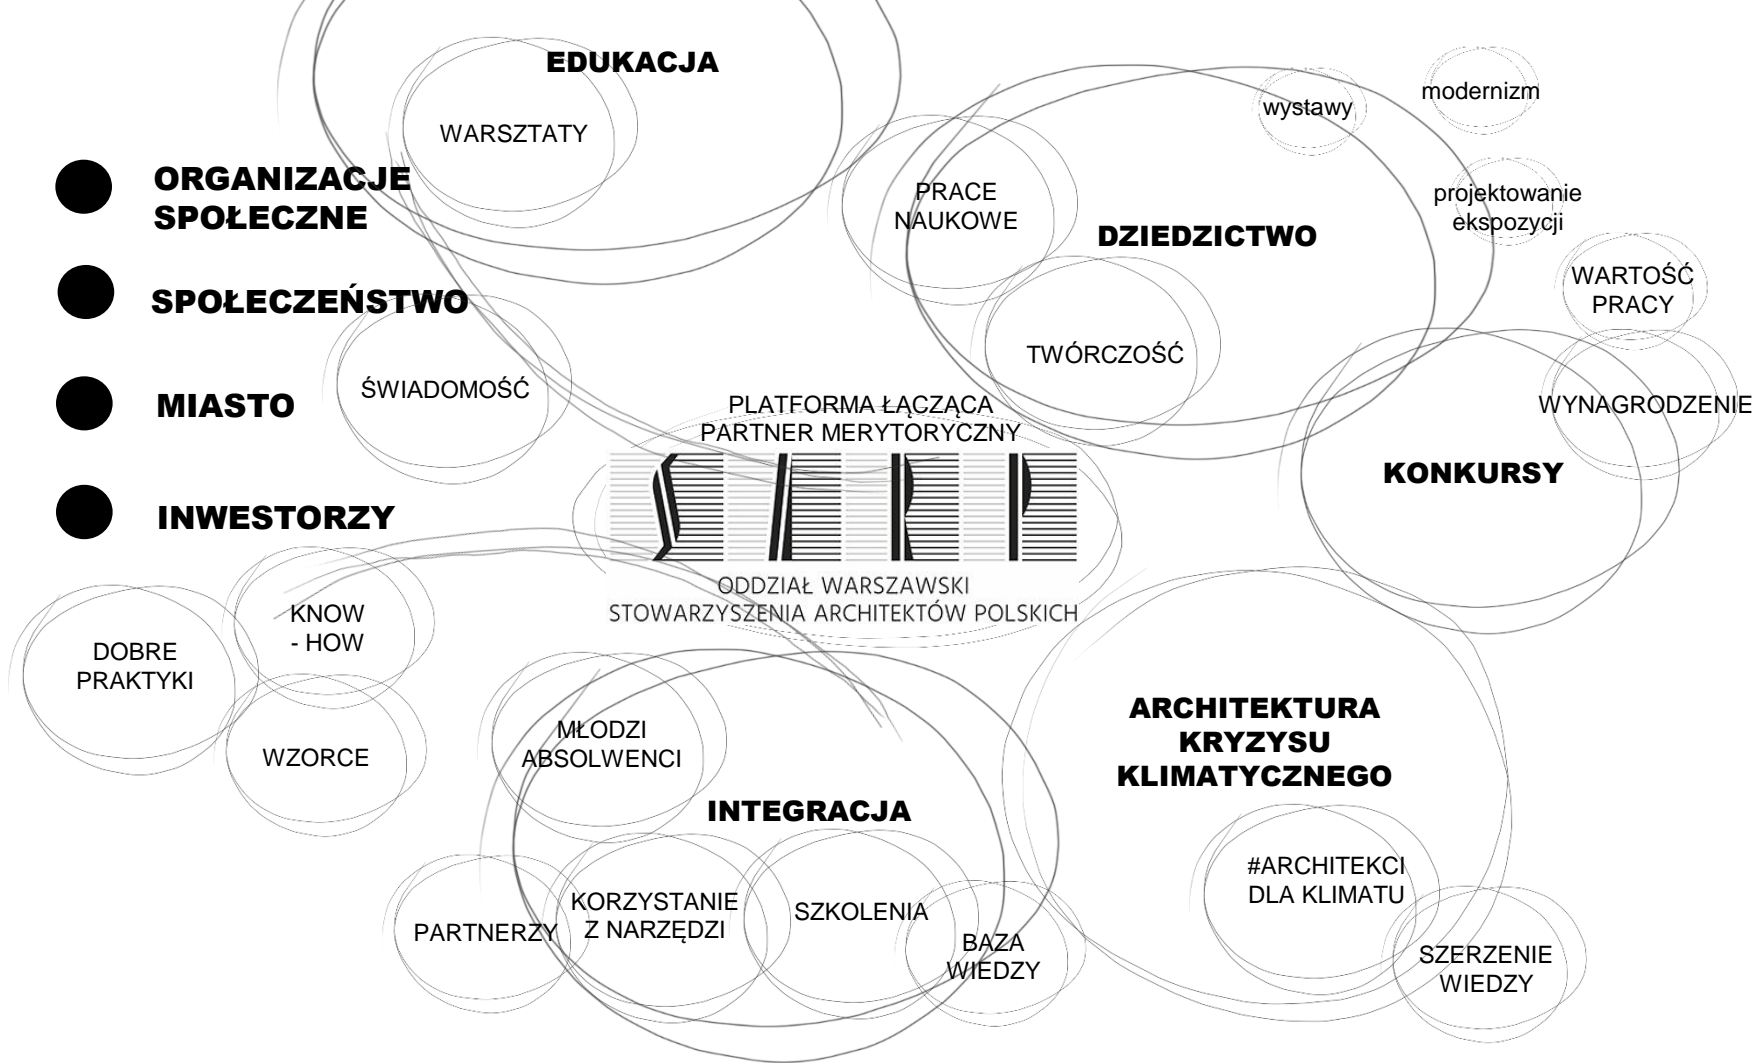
EDUKACJA

WARSZTATY

ORGANIZACJE SPOŁECZNE

SPOŁECZEŃSTWO

MIASTO

INWESTORZY

ŚWIADOMOŚĆ

wystawy

modernizm

PRACE NAUKOWE

DZIEDZICTWO

projektowanie ekspozycji

WARTOŚĆ PRACY

TWÓRCZOŚĆ

WYNAGRODZENIE

PLATFORMA ŁĄCZĄCA
PARTNER MERYTORYCZNY

SARP

ODDZIAŁ WARSZAWSKI
STOWARZYSZENIA ARCHITEKTÓW POLSKICH

KONKURSY

KNOW - HOW

DOBRE PRAKTYKI

WZORCE

MŁODZI ABSOLWENCI

ARCHITEKTURA KRYZYSU KLIMATYCZNEGO

INTEGRACJA

#ARCHITEKCI DLA KLIMATU

PARTNERZY

KORZYSTANIE Z NARZĘDZI

SZKOLENIA

BAZA WIEDZY

SZERZENIE WIEDZY